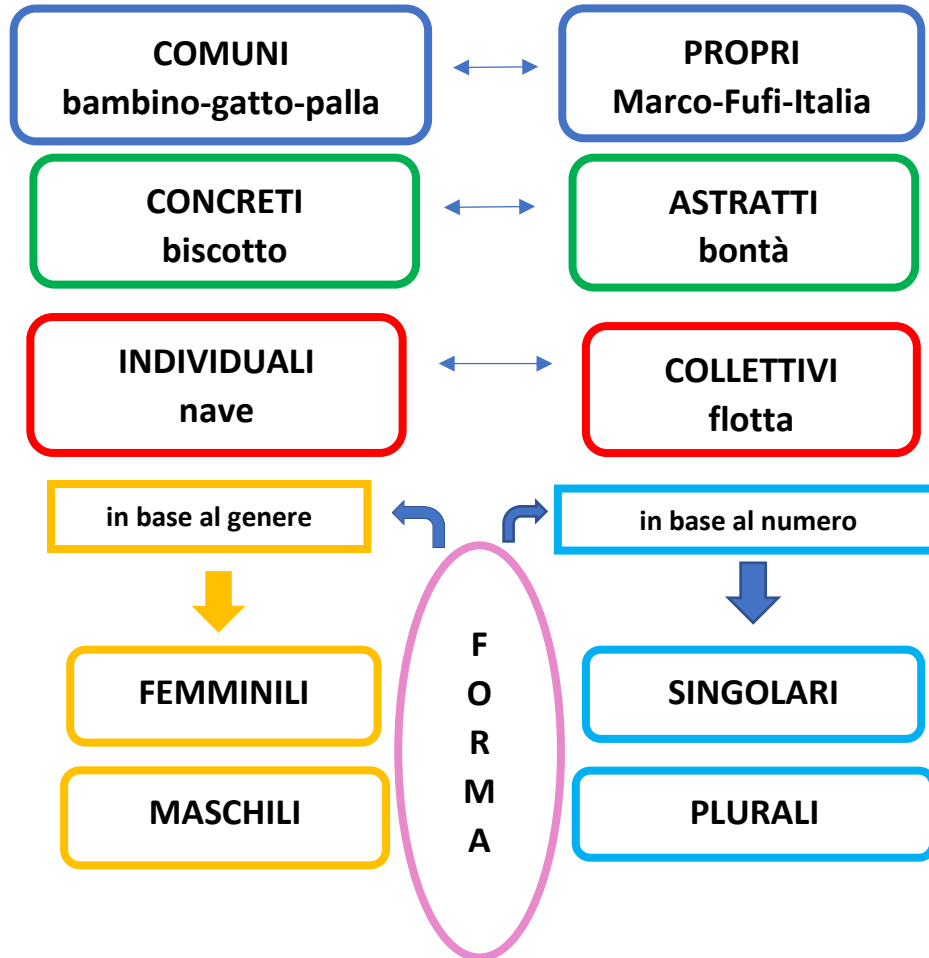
COMUNI
bambino-gatto-palla

PROPRI
Marco-Fufi-Italia

CONCRETI
biscotto

ASTRATTI
bontà

INDIVIDUALI
nave

COLLETTIVI
flotta

in base al genere

in base al numero

FEMMINILI

MASCHILI

F
O
R
M
A

SINGOLARI

PLURALI